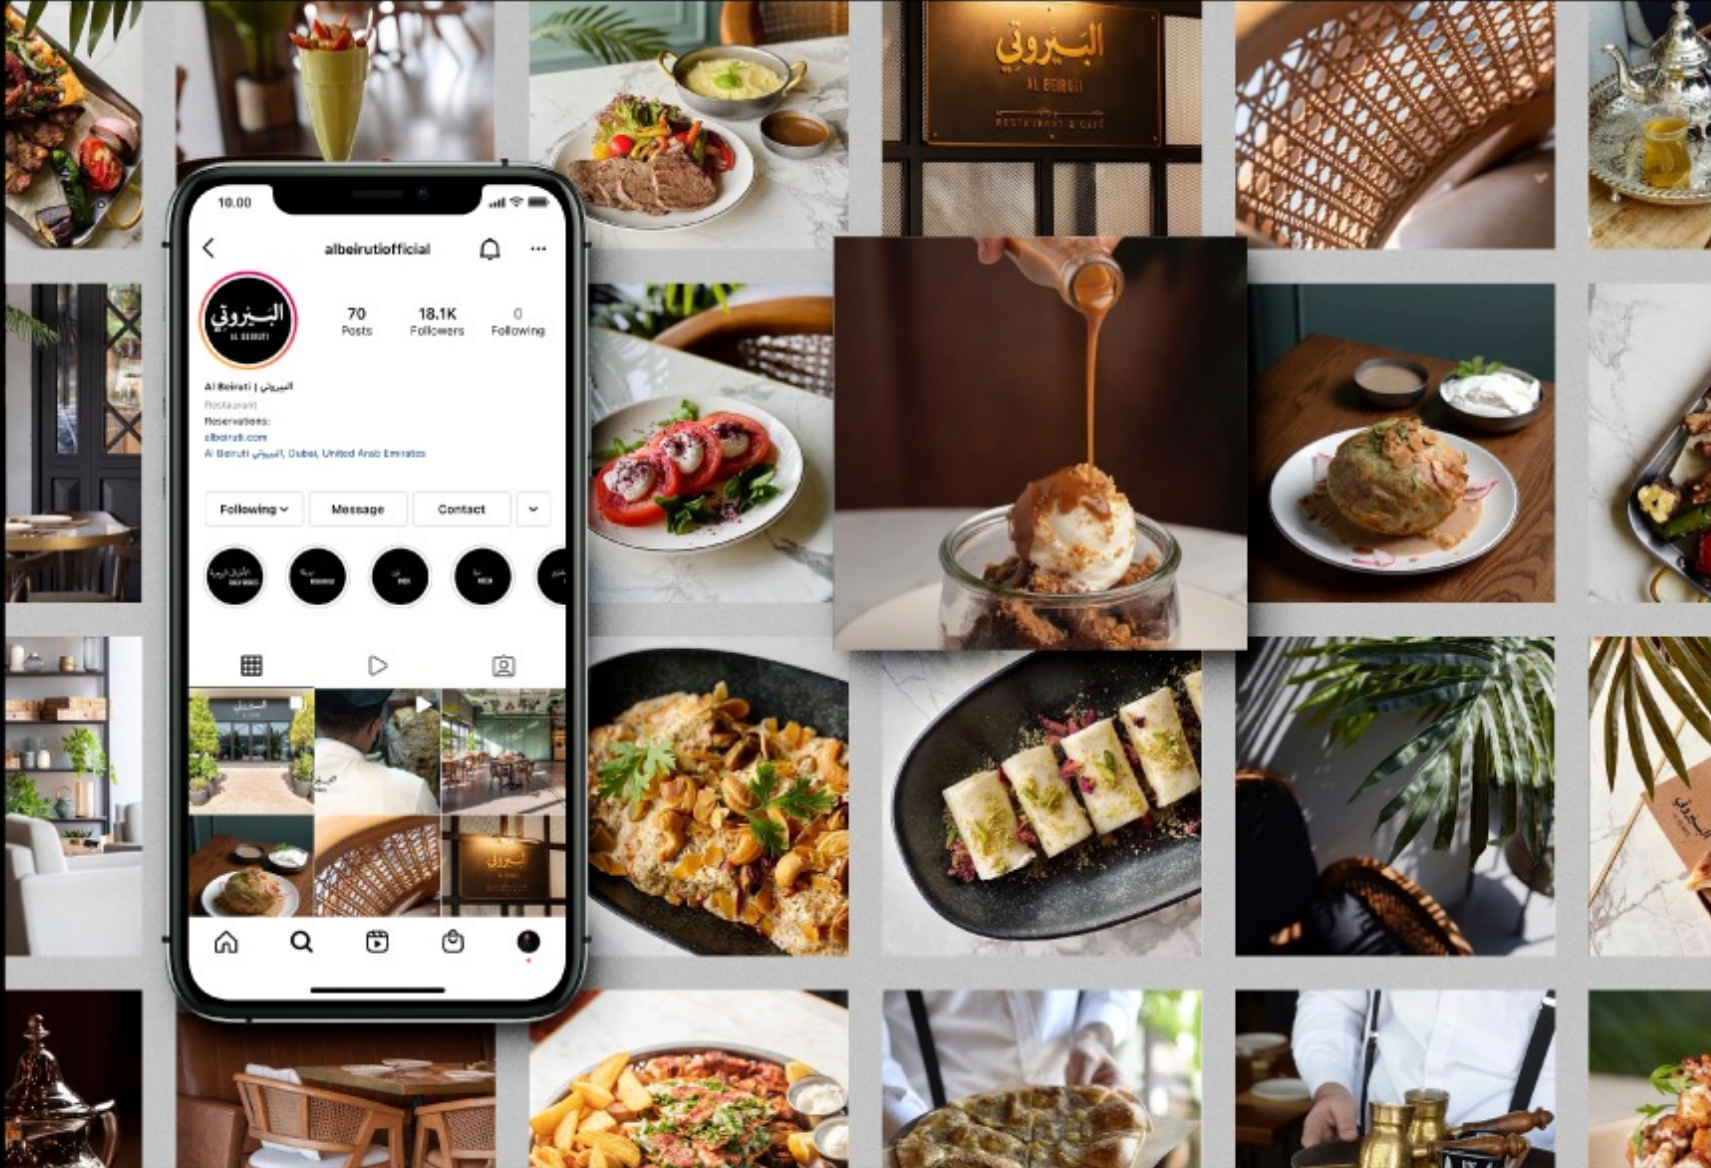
البيروتي
AL BEIRUTI
RESTAURANT & CAFE

10.00

albeirutiofficial

البيروتي
AL BEIRUTI

70
Posts

18.1K
Followers

0
Following

Al Beiruti | البيروتي
Restaurant
Reservations:
albeiruti.com
Al Beiruti البيروتي, Dubai, United Arab Emirates

Following
Message
Contact